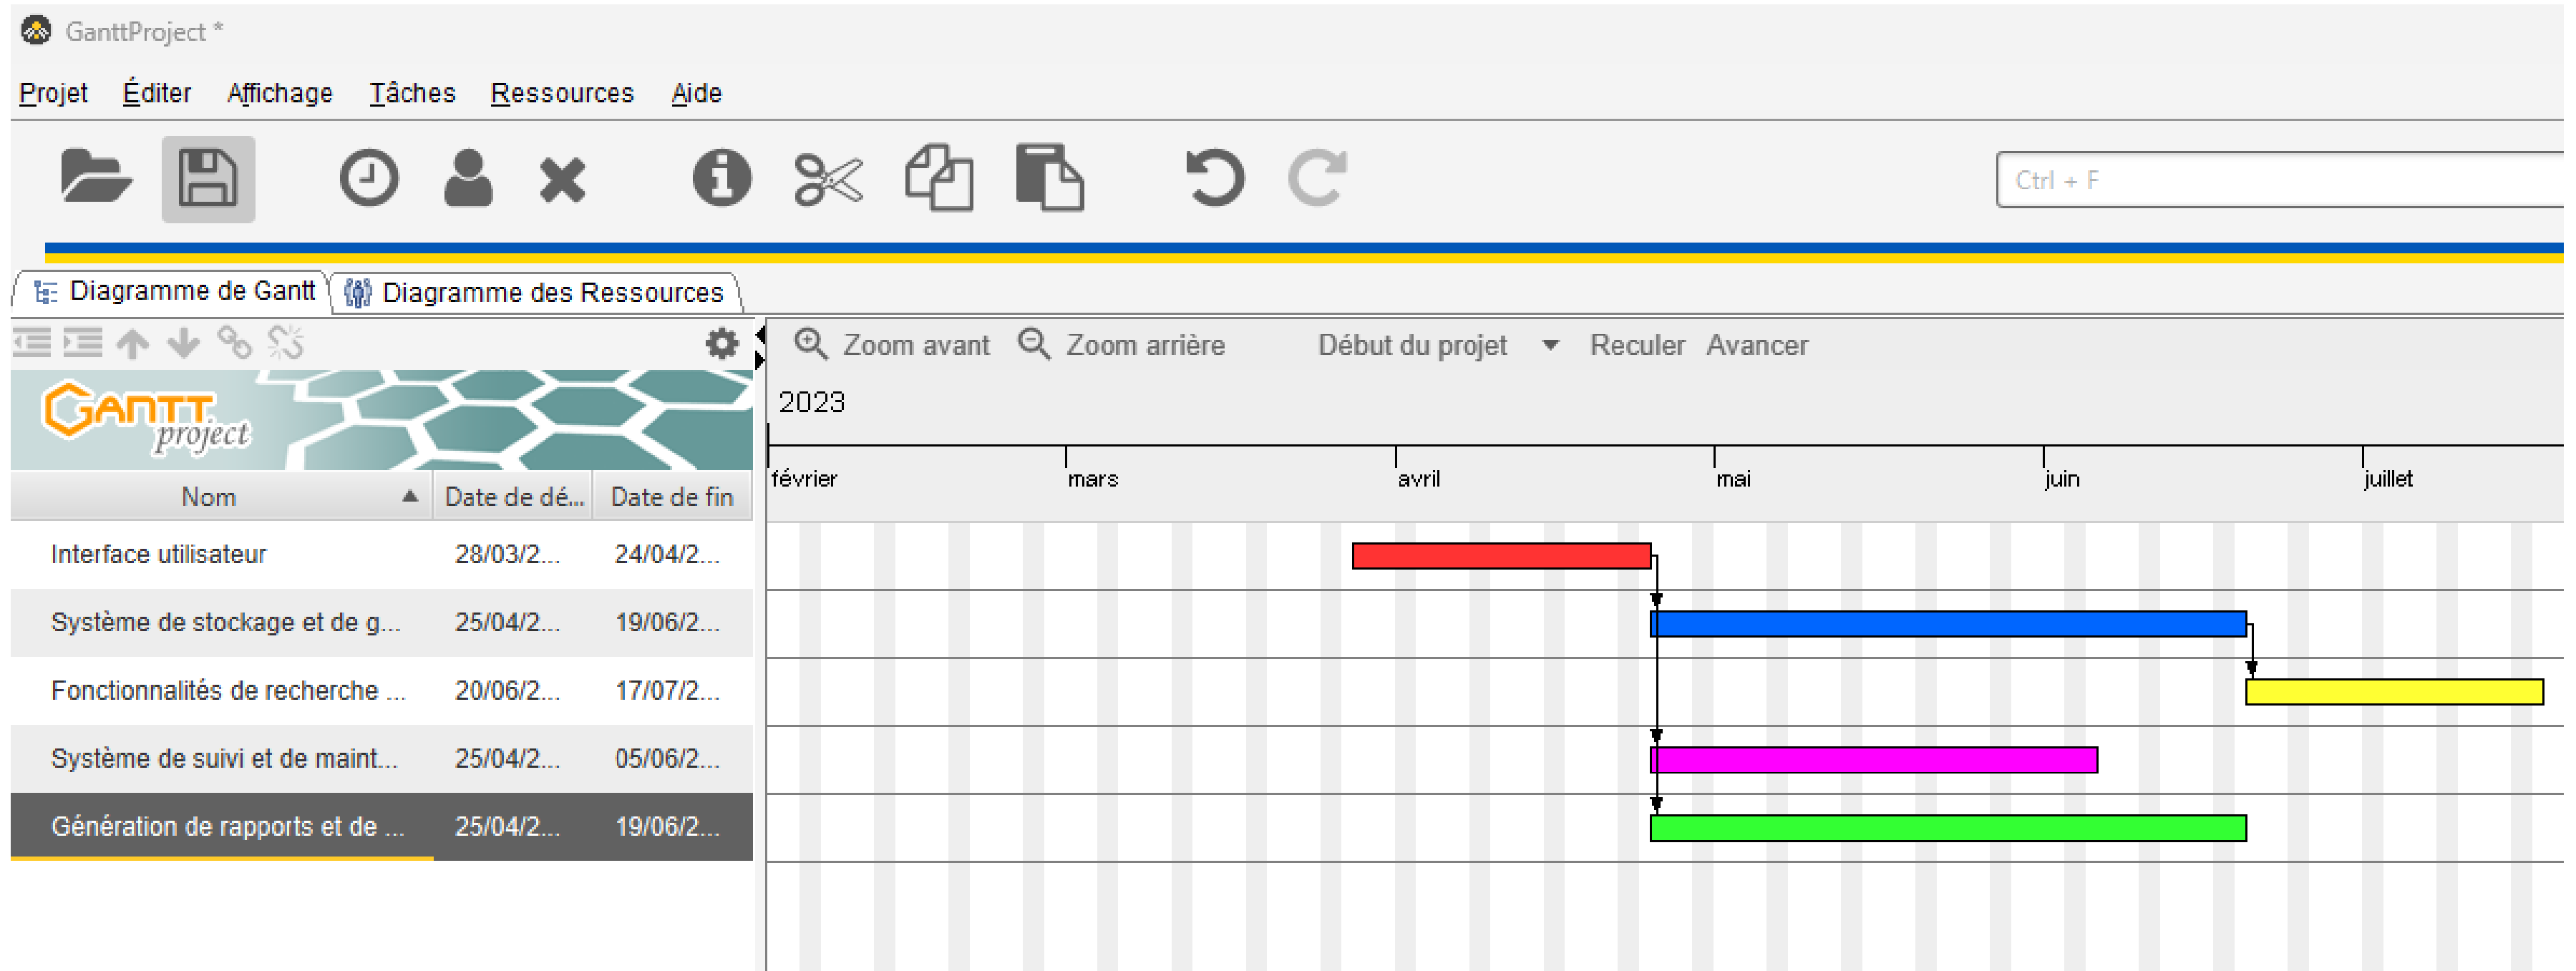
GanttProject *

Projet Éditer Affichage Tâches Ressources Aide

Ctrl + F

Diagramme de Gantt Diagramme des Ressources

GANTT project

Zoom avant Zoom arrière Début du projet Reculer Avancer

2023

février mars avril mai juin juillet

| Nom | Date de dé... | Date de fin |
|---|---|---|
| Interface utilisateur | 28/03/2... | 24/04/2... |
| Système de stockage et de g... | 25/04/2... | 19/06/2... |
| Fonctionnalités de recherche ... | 20/06/2... | 17/07/2... |
| Système de suivi et de maint... | 25/04/2... | 05/06/2... |
| Génération de rapports et de ... | 25/04/2... | 19/06/2... |